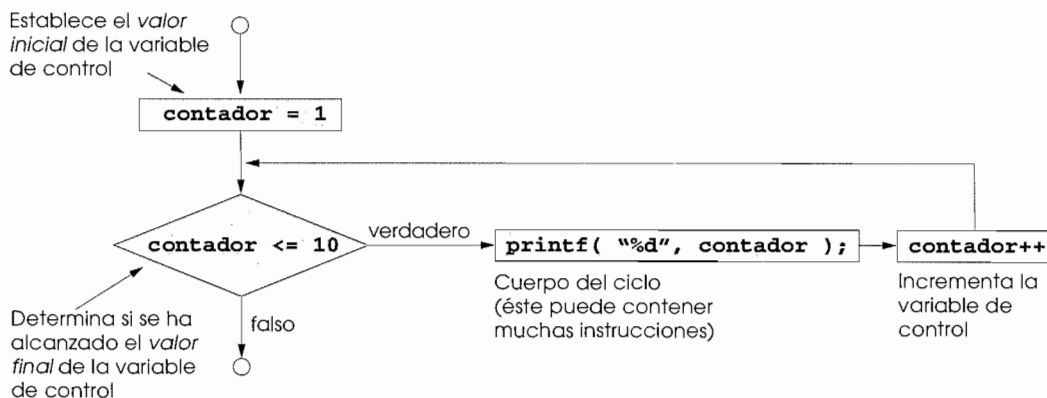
Establece el *valor inicial* de la variable de control

contador = 1

contador <= 10

verdadero

printf( "%d", contador );

contador++

Cuerpo del ciclo (éste puede contener muchas instrucciones)

Incrementa la variable de control

Determina si se ha alcanzado el *valor final* de la variable de control

falso